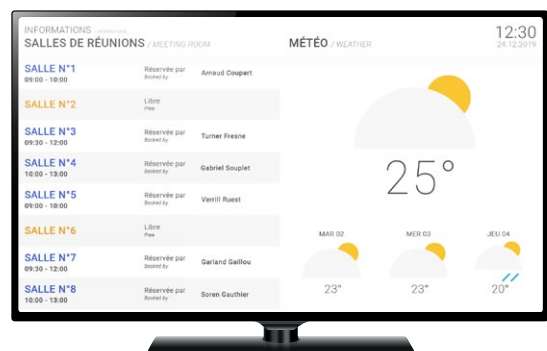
INFORMATIONS / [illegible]
SALLES DE RÉUNIONS / MEETING ROOM

MÉTÉO / WEATHER

12:30
24.12.2019

| | | |
|---|---|---|
| SALLE N°1 09:00 - 10:00 | Réservée par Booked by | Arnaud Coupart |
| SALLE N°2 | Libre Free | |
| SALLE N°3 09:30 - 12:00 | Réservée par Booked by | Turner Fresne |
| SALLE N°4 10:00 - 13:00 | Réservée par Booked by | Gabriel Souplet |
| SALLE N°5 09:00 - 10:00 | Réservée par Booked by | Verrill Ruest |
| SALLE N°6 | Libre Free | |
| SALLE N°7 09:30 - 12:00 | Réservée par Booked by | Garland Gaillou |
| SALLE N°8 10:00 - 13:00 | Réservée par Booked by | Soren Gauthier |

25°

MAR 02
23°

MER 03
23°

JEU 04
20°